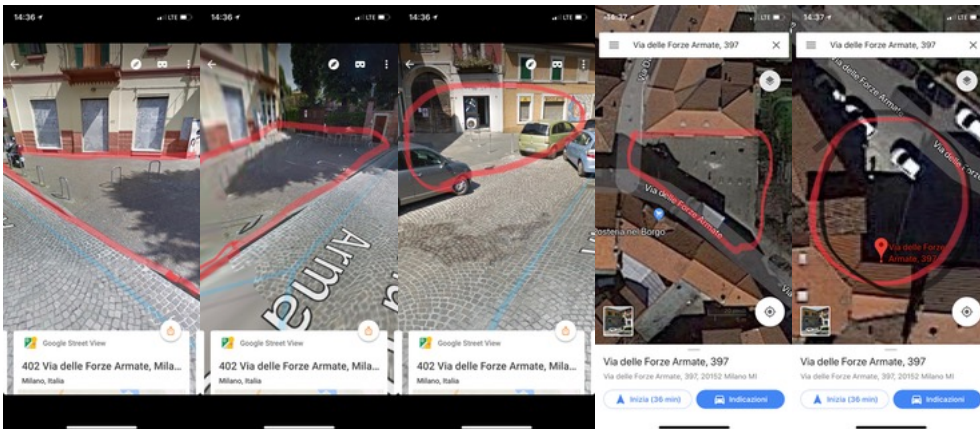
14:36 LTE

Google Street View

402 Via delle Forze Armate, Mila...

Milano, Italia

14:36 LTE

Arma

Google Street View

402 Via delle Forze Armate, Mila...

Milano, Italia

14:36 LTE

Google Street View

402 Via delle Forze Armate, Mila...

Milano, Italia

14:37 LTE

Via delle Forze Armate, 397

Via delle Forze Armate

Osteria nel Borgo

Via

Via delle Forze Armate, 397

Via delle Forze Armate, 397, 20152 Milano MI

Inizia (36 min)

Indicazioni

14:37 LTE

Via delle Forze Armate, 397

Via delle Forze

Via delle Forze Armate, 397

Via delle Forze Armate, 397

Via delle Forze Armate, 397, 20152 Milano MI

Inizia (36 min)

Indicazioni